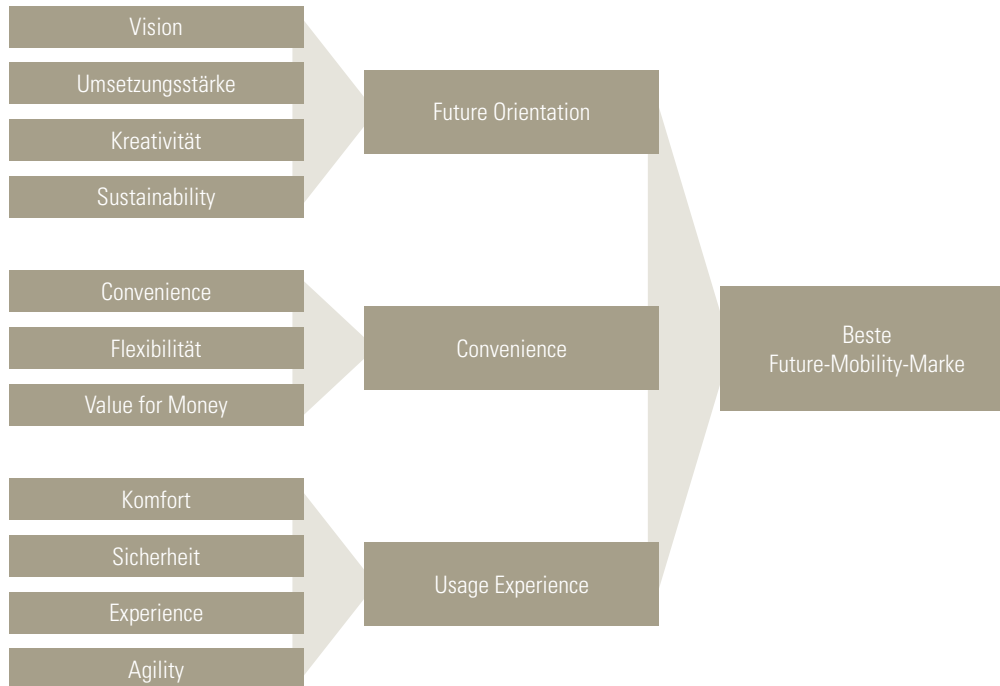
Vision

Umsetzungsstärke

Kreativität

Sustainability

Future Orientation

Convenience

Flexibilität

Value for Money

Convenience

Komfort

Sicherheit

Experience

Agility

Usage Experience

Beste Future-Mobility-Marke